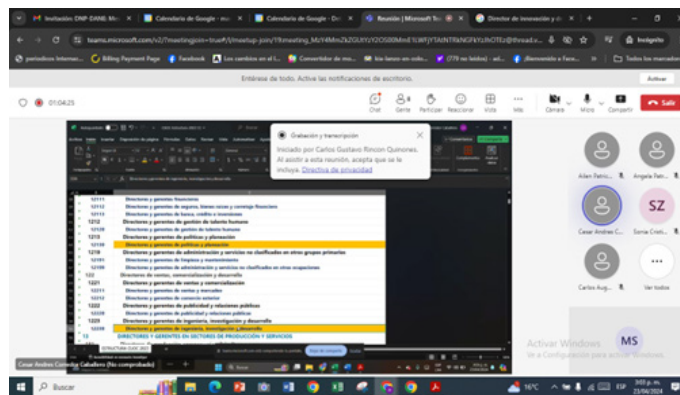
Invitación DNP-DANE: Mi | Calendario de Google - ma | Calendario de Google - De | Reunión | Microsoft Te | Director de innovación y d

teams.microsoft.com/v2/?meetingjoin=true#/l/meetup-join/19:meeting_MzY4MmZkZGUtYz...

Incógnito

periodicos Internaci... | Billing Payment Page | Facebook | Los cambios en el I... | Convertidor de mo... | los-lanos-un-colo... | (779 no leídos) - ad... | ¡Bienvenido a Face... | Todos los marcadores

Entérese de todo. Active las notificaciones de escritorio.

Activar

01:04:25

Chat | Gente | Participar | Reaccionar | Vista | Más | Cámara | Micro | Compartir | Salir

Grabación y transcripción

Iniciado por Carlos Gustavo Rincon Quinones. Al asistir a esta reunión, acepta que se le incluya. Directiva de privacidad

12111 Directores y gerentes financieros
12112 Directores y gerentes de seguros, bienes raíces y corretaje financiero
12113 Directores y gerentes de banca, crédito e inversiones
1212 Directores y gerentes de gestión de talento humano
12120 Directores y gerentes de gestión de talento humano
1213 Directores y gerentes de políticas y planeación
12130 Directores y gerentes de políticas y planeación
1219 Directores y gerentes de administración y servicios no clasificados en otros grupos primarios
12191 Directores y gerentes de limpieza y mantenimiento
12199 Directores y gerentes de administración y servicios no clasificados en otros ocupaciones
122 Directores de ventas, comercialización y desarrollo
1221 Directores y gerentes de ventas y comercialización
12211 Directores y gerentes de ventas y mercadeo
12212 Directores y gerentes de comercio exterior
1222 Directores y gerentes de publicidad y relaciones públicas
12220 Directores y gerentes de publicidad y relaciones públicas
1223 Directores y gerentes de ingeniería, investigación y desarrollo
12230 Directores y gerentes de ingeniería, investigación y desarrollo
13 DIRECTORES Y GERENTES EN SECTORES DE PRODUCCIÓN Y SERVICIOS

ESTRUCTURA CIUO 2007

Alan Patric... | Angela Pate... | Cesar Andres C... | Sonia Cristi... SZ | Carlos Aug... | Ver todos

MS

Activar Windows
Ve a Configuración para activar Windows.

Cesar Andres Carmona Caballero (No comprobado)

Buscar

16°C

ESP 3:03 p. m. 23/04/2024